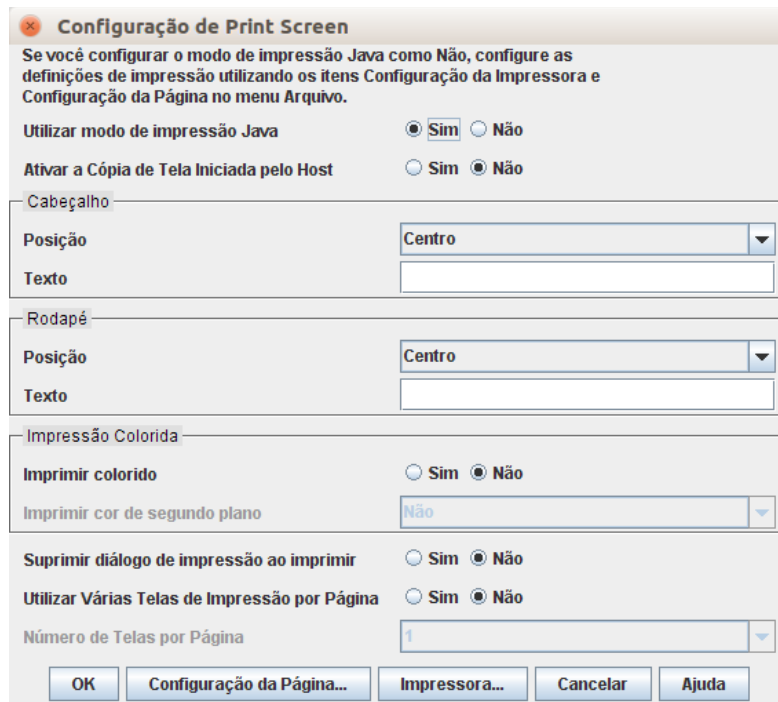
Configuração de Print Screen

Se você configurar o modo de impressão Java como Não, configure as definições de impressão utilizando os itens Configuração da Impressora e Configuração da Página no menu Arquivo.

Utilizar modo de impressão Java   Sim   Não

Ativar a Cópia de Tela Iniciada pelo Host   Sim   Não

Cabeçalho

Posição   Centro

Texto

Rodapé

Posição   Centro

Texto

Impressão Colorida

Imprimir colorido   Sim   Não

Imprimir cor de segundo plano   Não

Suprimir diálogo de impressão ao imprimir   Sim   Não

Utilizar Várias Telas de Impressão por Página   Sim   Não

Número de Telas por Página   1

OK   Configuração da Página...   Impressora...   Cancelar   Ajuda